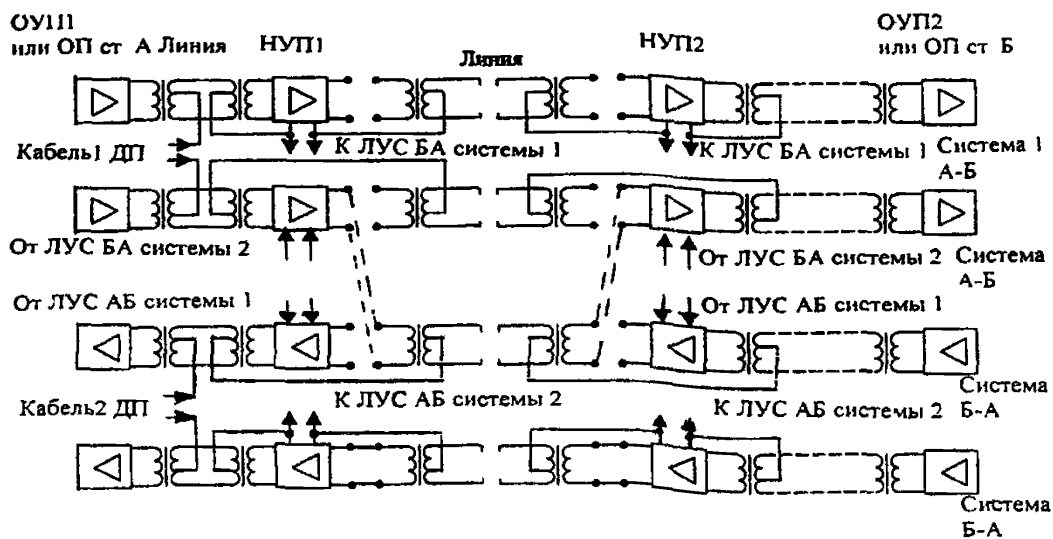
ОУП1
или ОП ст А Линия НУП1 НУП2 ОУП2
или ОП ст Б
Линия

Кабель1 ДП
К ЛУС БА системы 1
К ЛУС БА системы 1
Система 1
А-Б

От ЛУС БА системы 2
От ЛУС БА системы 2
Система
А-Б

От ЛУС АБ системы 1
От ЛУС АБ системы 1

Кабель2 ДП
К ЛУС АБ системы 2
К ЛУС АБ системы 2
Система
Б-А

Система
Б-А